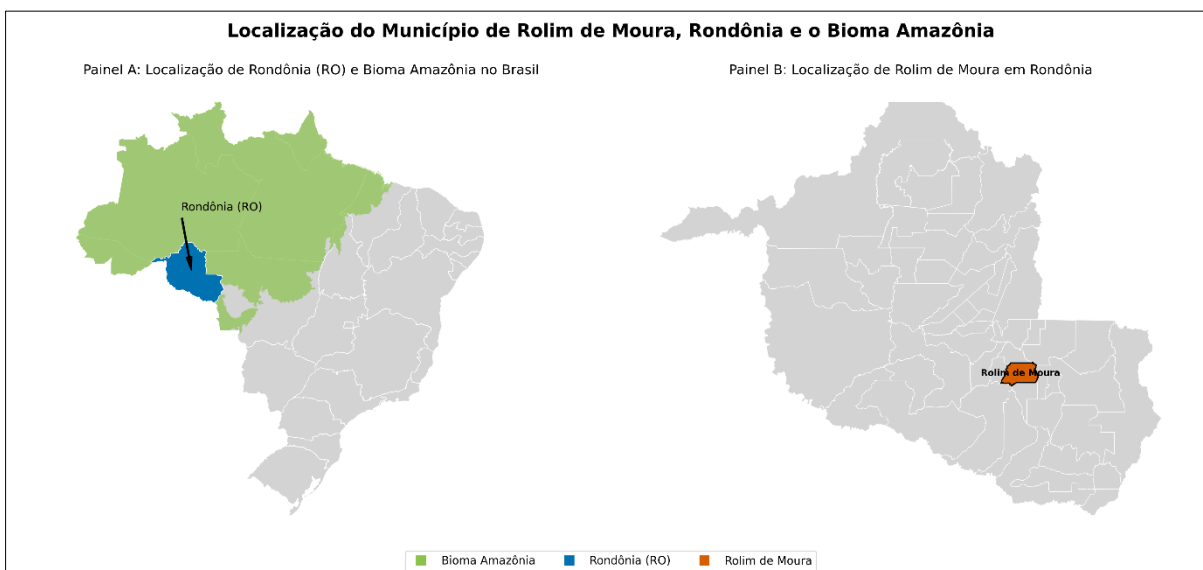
Localização do Município de Rolim de Moura, Rondônia e o Bioma Amazônia

Painel A: Localização de Rondônia (RO) e Bioma Amazônia no Brasil

Rondônia (RO)

Painel B: Localização de Rolim de Moura em Rondônia

Rolim de Moura

Bioma Amazônia
Rondônia (RO)
Rolim de Moura